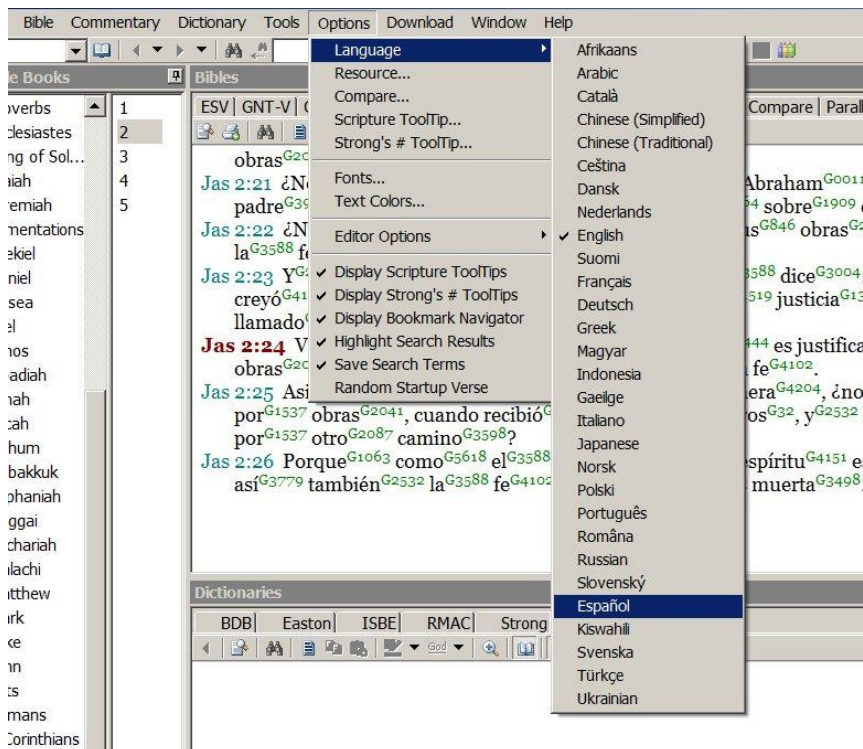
Bible Commentary Dictionary Tools Options Download Window Help

e Books

overbs
clesiastes
ng of Sol...
aiah
remiah
mentations
ekiel
niel
sea
el
nos
adiah
nah
cah
hum
bakkuk
phaniah
ggai
chariah
lachi
atthew
rk
ke
hn
ts
mans
Corinthians

1
2
3
4
5

Bibles

ESV | GNT-V | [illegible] Compare | Parall

obras$^{G20}$
Jas 2:21 ¿N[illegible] Abraham$^{G0011}$ padre$^{G39}$ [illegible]$^{4}$ sobre$^{G1909}$
Jas 2:22 ¿N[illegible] s$^{G846}$ obras$^{G2}$ la$^{G3588}$ f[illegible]
Jas 2:23 Y$^{G}$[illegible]$^{588}$ dice$^{G3004}$ creyó$^{G41}$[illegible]$^{519}$ justicia$^{G13}$ llamado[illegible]
Jas 2:24 V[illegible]$^{444}$ es justifica obras$^{G20}$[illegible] fe$^{G4102}$.
Jas 2:25 Asi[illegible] era$^{G4204}$, ¿no por$^{G1537}$ obras$^{G2041}$, cuando recibió$^{G}$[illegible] os$^{G32}$, y$^{G2532}$ por$^{G1537}$ otro$^{G2087}$ camino$^{G3598}$?
Jas 2:26 Porque$^{G1063}$ como$^{G5618}$ el$^{G3588}$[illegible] spíritu$^{G4151}$ e así$^{G3779}$ también$^{G2532}$ la$^{G3588}$ fe$^{G4102}$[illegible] muerta$^{G3498}$

Language
Resource...
Compare...
Scripture ToolTip...
Strong's # ToolTip...
Fonts...
Text Colors...
Editor Options
✓ Display Scripture ToolTips
✓ Display Strong's # ToolTips
✓ Display Bookmark Navigator
✓ Highlight Search Results
✓ Save Search Terms
Random Startup Verse

Afrikaans
Arabic
Català
Chinese (Simplified)
Chinese (Traditional)
Ceština
Dansk
Nederlands
✓ English
Suomi
Français
Deutsch
Greek
Magyar
Indonesia
Gaeilge
Italiano
Japanese
Norsk
Polski
Português
Româna
Russian
Slovenský
Español
Kiswahili
Svenska
Türkçe
Ukrainian

Dictionaries

BDB | Easton | ISBE | RMAC | Strong